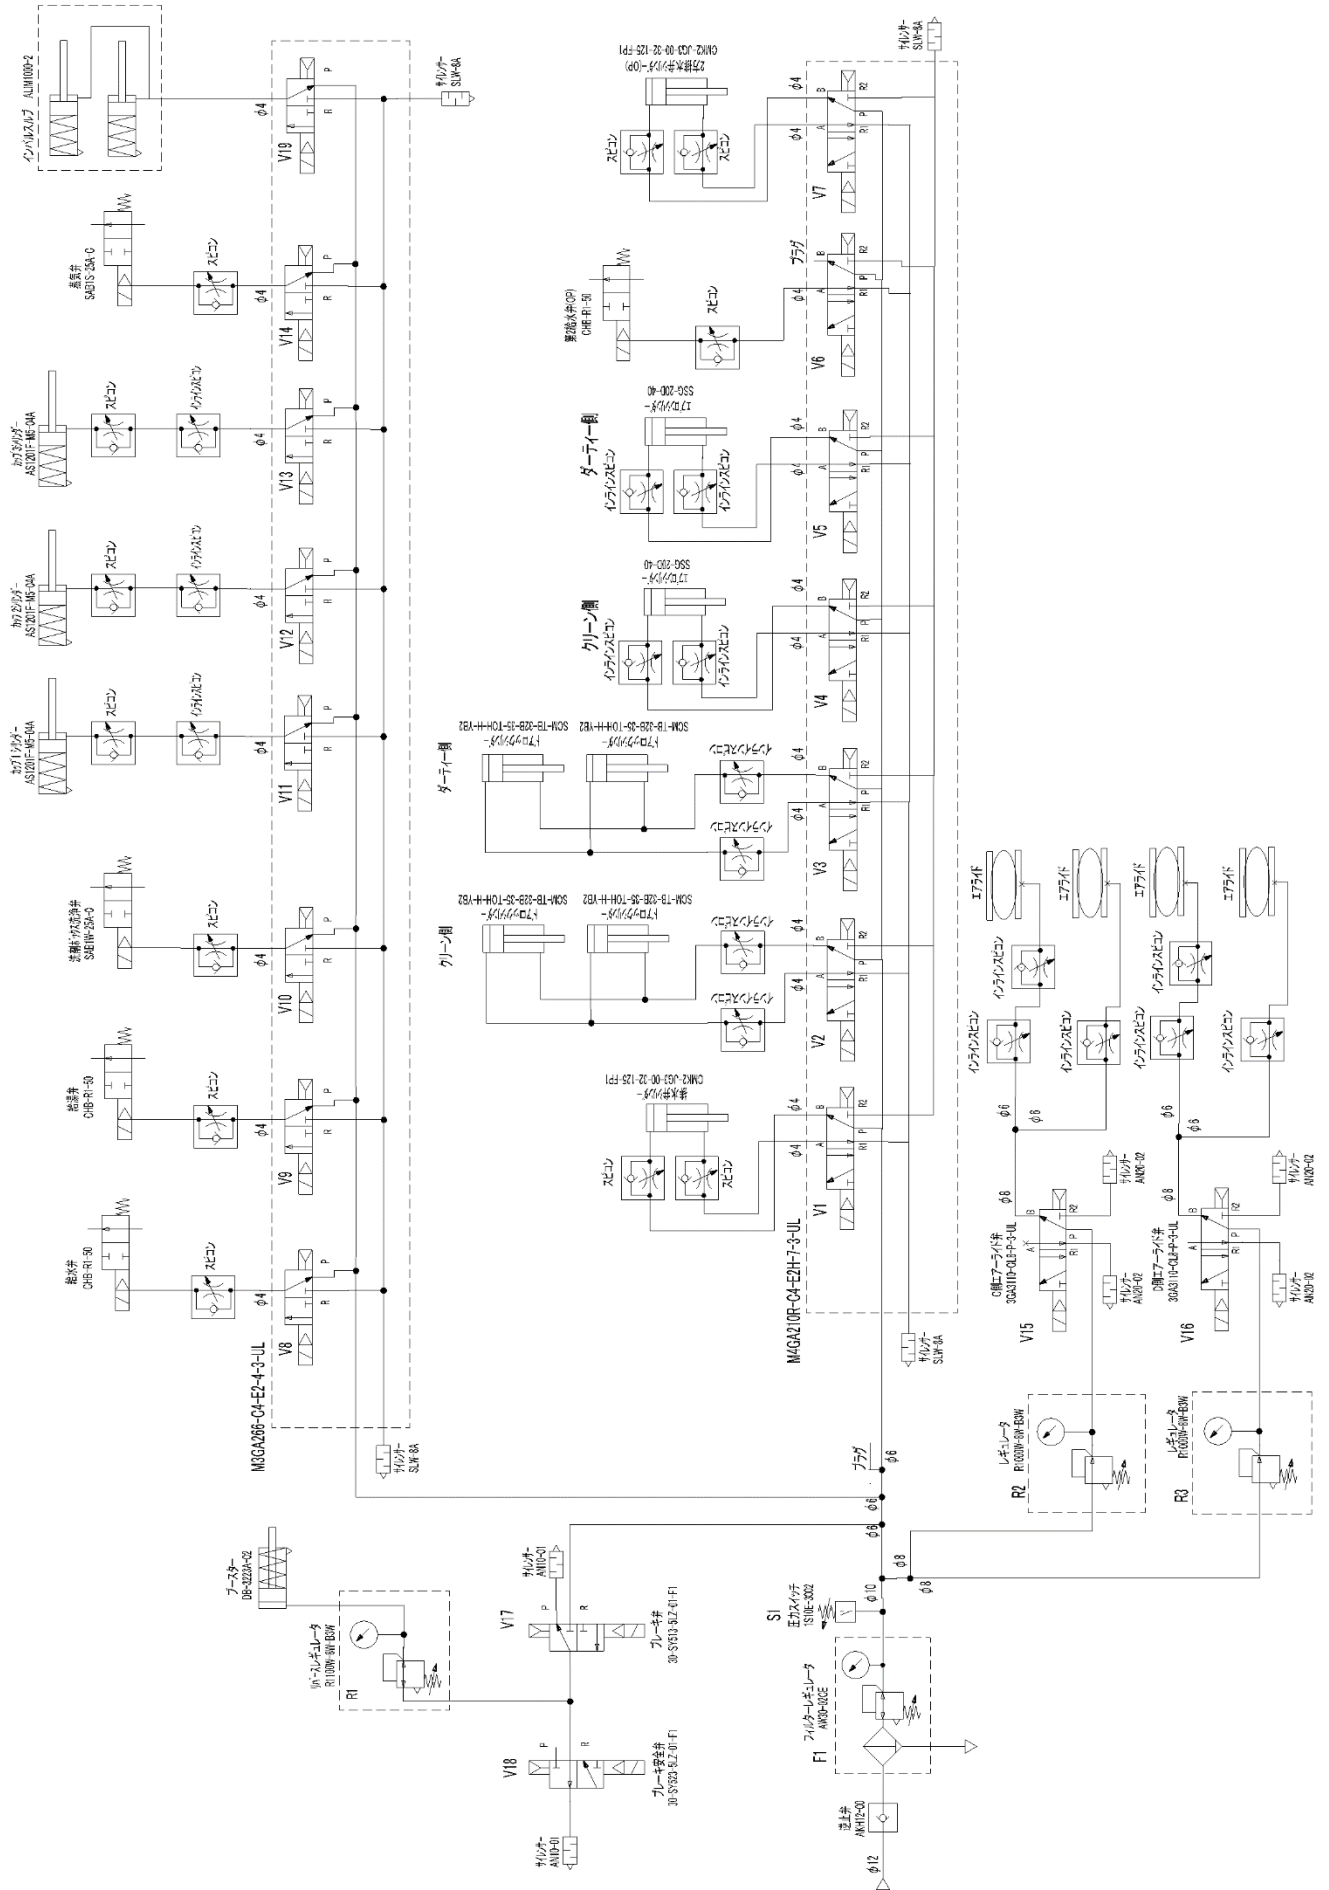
インパルスバルブ ALIM1000-2
サイレンサー SLW-8A
V19
$\phi 4$
P
R
蒸気弁 SAB1S-25A-C
スピコン
V14
$\phi 4$
カップシリンダー AS1201F-M5-04A
スピコン
インラインスピコン
V13
$\phi 4$
カップシリンダー AS1201F-M5-04A
スピコン
インラインスピコン
V12
$\phi 4$
カップシリンダー AS1201F-M5-04A
スピコン
インラインスピコン
V11
$\phi 4$
洗剤ミックス洗浄弁 SAB1W-25A-C
スピコン
V10
$\phi 4$
給湯弁 CHB-R1-50
スピコン
V9
$\phi 4$
給水弁 CHB-R1-50
スピコン
V8
$\phi 4$
M3GA266-C4-E2-4-3-UL
サイレンサー SLW-8A
2方排水弁シリンダー(OP) CMK2-JG3-00-32-125-FP1
スピコン
スピコン
V7
$\phi 4$
サイレンサー SLW-8A
要2給水弁(OP) CHB-R1-50
スピコン
プラグ
V6
$\phi 4$
エアシリンダー SSG-20D-40
ダーティー側
インラインスピコン
インラインスピコン
V5
$\phi 4$
エアシリンダー SSG-20D-40
クリーン側
インラインスピコン
インラインスピコン
V4
$\phi 4$
ダーティー側
ドアロックシリンダー SCM-TB-32B-35-TOH-H-YB2
ドアロックシリンダー SCM-TB-32B-35-TOH-H-YB2
インラインスピコン
インラインスピコン
V3
$\phi 4$
クリーン側
ドアロックシリンダー SCM-TB-32B-35-TOH-H-YB2
ドアロックシリンダー SCM-TB-32B-35-TOH-H-YB2
インラインスピコン
インラインスピコン
V2
$\phi 4$
排水弁シリンダー CMK2-JG3-00-32-125-FP1
スピコン
スピコン
V1
$\phi 4$
M4GA210R-C4-E2H-7-3-UL
サイレンサー SLW-8A
エアライド
エアライド
エアライド
エアライド
インラインスピコン
インラインスピコン
インラインスピコン
インラインスピコン
インラインスピコン
インラインスピコン
$\phi 6$
$\phi 8$
$\phi 6$
$\phi 8$
サイレンサー AN20-02
サイレンサー AN20-02
C側エアーライド弁 3GA3110-OLB-P-3-UL
D側エアーライド弁 3GA3110-OLB-P-3-UL
サイレンサー AN20-02
サイレンサー AN20-02
V15
V16
レギュレータ R1000W-8W-B3W
R2
レギュレータ R1000W-8W-B3W
R3
プラグ
$\phi 6$
$\phi 6$
$\phi 6$
$\phi 8$
$\phi 8$
ブースター DB-2223A-02
リバースレギュレータ R1100W-8W-B3W
R1
サイレンサー AN10-01
V17
ブレーキ弁 3G-SY513-SLZ-01-F1
S1
圧力スイッチ 1S10E-30Q2
$\phi 10$
フィルターレギュレータ AW30-02CE
F1
V18
ブレーキ安全弁 3G-SY523-SLZ-01-F1
サイレンサー AN10-01
逆止弁 AKH12-00
$\phi 12$